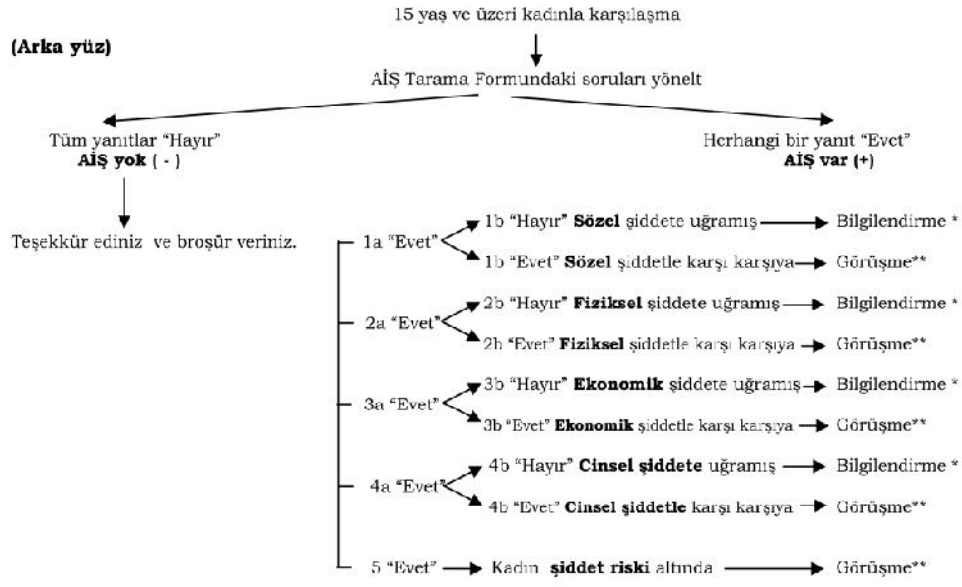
15 yaş ve üzeri kadınla karşılaşma

**(Arka yüz)**

AİŞ Tarama Formundaki soruları yönelt

Tüm yanıtlar "Hayır"
**AİŞ yok** ( - )

Herhangi bir yanıt "Evet"
**AİŞ var** (+)

Teşekkür ediniz ve broşür veriniz.

1a "Evet"
1b "Hayır" **Sözel** şiddete uğramış → Bilgilendirme *
1b "Evet" **Sözel** şiddetle karşı karşıya → Görüşme**

2a "Evet"
2b "Hayır" **Fiziksel** şiddete uğramış → Bilgilendirme *
2b "Evet" **Fiziksel** şiddetle karşı karşıya → Görüşme**

3a "Evet"
3b "Hayır" **Ekonomik** şiddete uğramış → Bilgilendirme *
3b "Evet" **Ekonomik** şiddetle karşı karşıya → Görüşme**

4a "Evet"
4b "Hayır" **Cinsel şiddete** uğramış → Bilgilendirme *
4b "Evet" **Cinsel şiddetle** karşı karşıya → Görüşme**

5 "Evet" → Kadın **şiddet riski** altında → Görüşme**